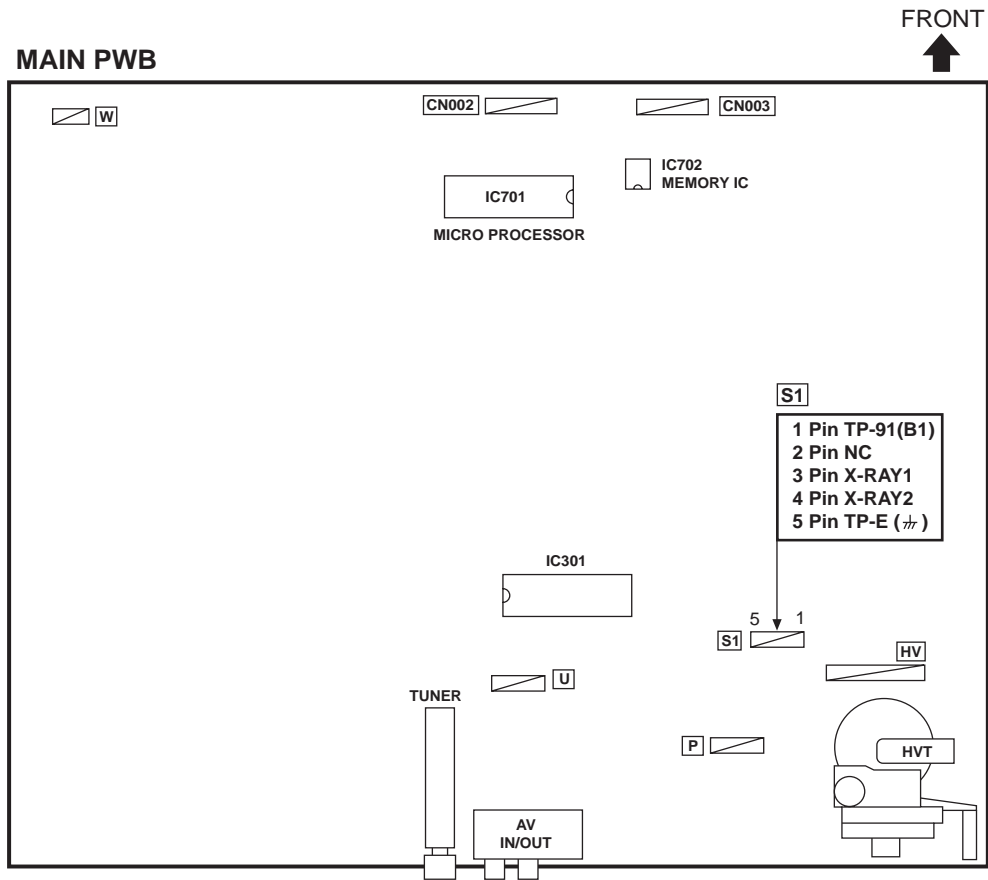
FRONT

MAIN PWB

W

CN002

CN003

IC702
MEMORY IC

IC701

MICRO PROCESSOR

S1

1 Pin TP-91(B1)
2 Pin NC
3 Pin X-RAY1
4 Pin X-RAY2
5 Pin TP-E ($\nparallel$)

IC301

5 1

S1

HV

U

TUNER

P

HVT

AV
IN/OUT